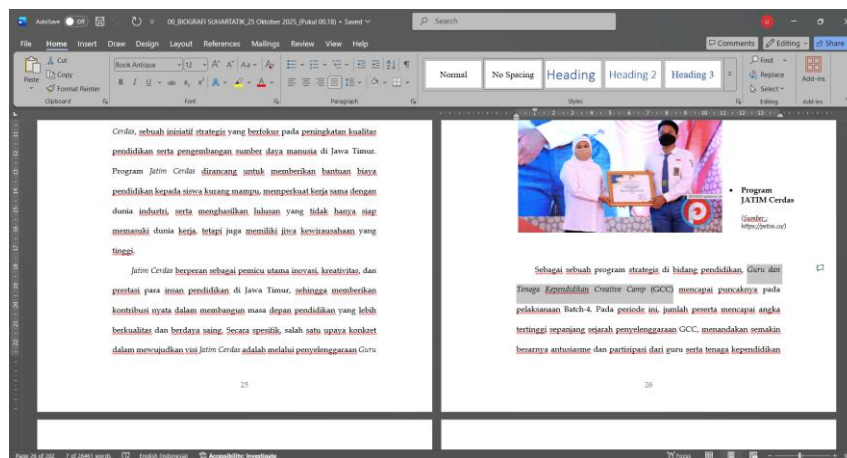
AutoSave Off 00_BIOGRAFI SUHARTATIK_25 Oktober 2025_(Pukul 00.18) • Saved

Search

File Home Insert Draw Design Layout References Mailings Review View Help

Comments Editing Share

Cut Copy Format Painter Paste Clipboard

Book Antiqua 12 Font

Paragraph

Normal No Spacing Heading Heading 2 Heading 3 Styles

Find Replace Select Editing

Add-ins

Cerdas, sebuah inisiatif strategis yang berfokus pada peningkatan kualitas pendidikan serta pengembangan sumber daya manusia di Jawa Timur. Program Jatim Cerdas dirancang untuk memberikan bantuan biaya pendidikan kepada siswa kurang mampu, memperkuat kerja sama dengan dunia industri, serta menghasilkan lulusan yang tidak hanya siap memasuki dunia kerja, tetapi juga memiliki jiwa kewirausahaan yang tinggi.

Jatim Cerdas berperan sebagai pemicu utama inovasi, kreativitas, dan prestasi para insan pendidikan di Jawa Timur, sehingga memberikan kontribusi nyata dalam membangun masa depan pendidikan yang lebih berkualitas dan berdaya saing. Secara spesifik, salah satu upaya konkret dalam mewujudkan visi Jatim Cerdas adalah melalui penyelenggaraan Guru

25

• Program JATIM Cerdas

(Gambar : https://petisi.co)

Sebagai sebuah program strategis di bidang pendidikan, Guru dan Tenaga Kependidikan Creative Camp (GCC) mencapai puncaknya pada pelaksanaan Batch-4. Pada periode ini, jumlah peserta mencapai angka tertinggi sepanjang sejarah penyelenggaraan GCC, menandakan semakin besarnya antusiasme dan partisipasi dari guru serta tenaga kependidikan

26

Page 26 of 202 7 of 28461 words English (Indonesia) Accessibility: Investigate Focus